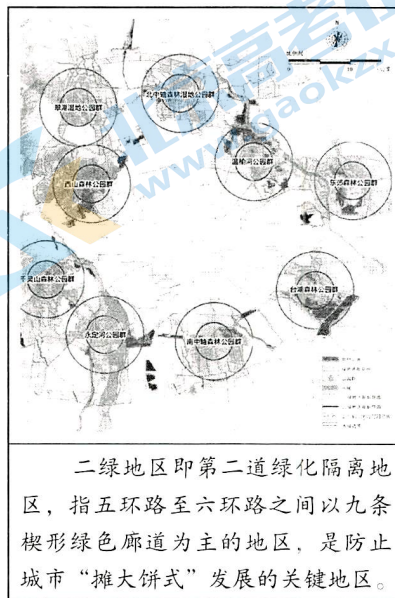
北中轴森林湿地公园群

翠湖湿地公园群

温榆河公园群

东郊森林公园群

西山森林公园群

比例尺

长辛店森林公园群

台湖森林公园群

永定河公园群

南中轴森林公园群

二绿地区即第二道绿化隔离地区，指五环路至六环路之间以九条楔形绿色廊道为主的地区，是防止城市“摊大饼式”发展的关键地区。